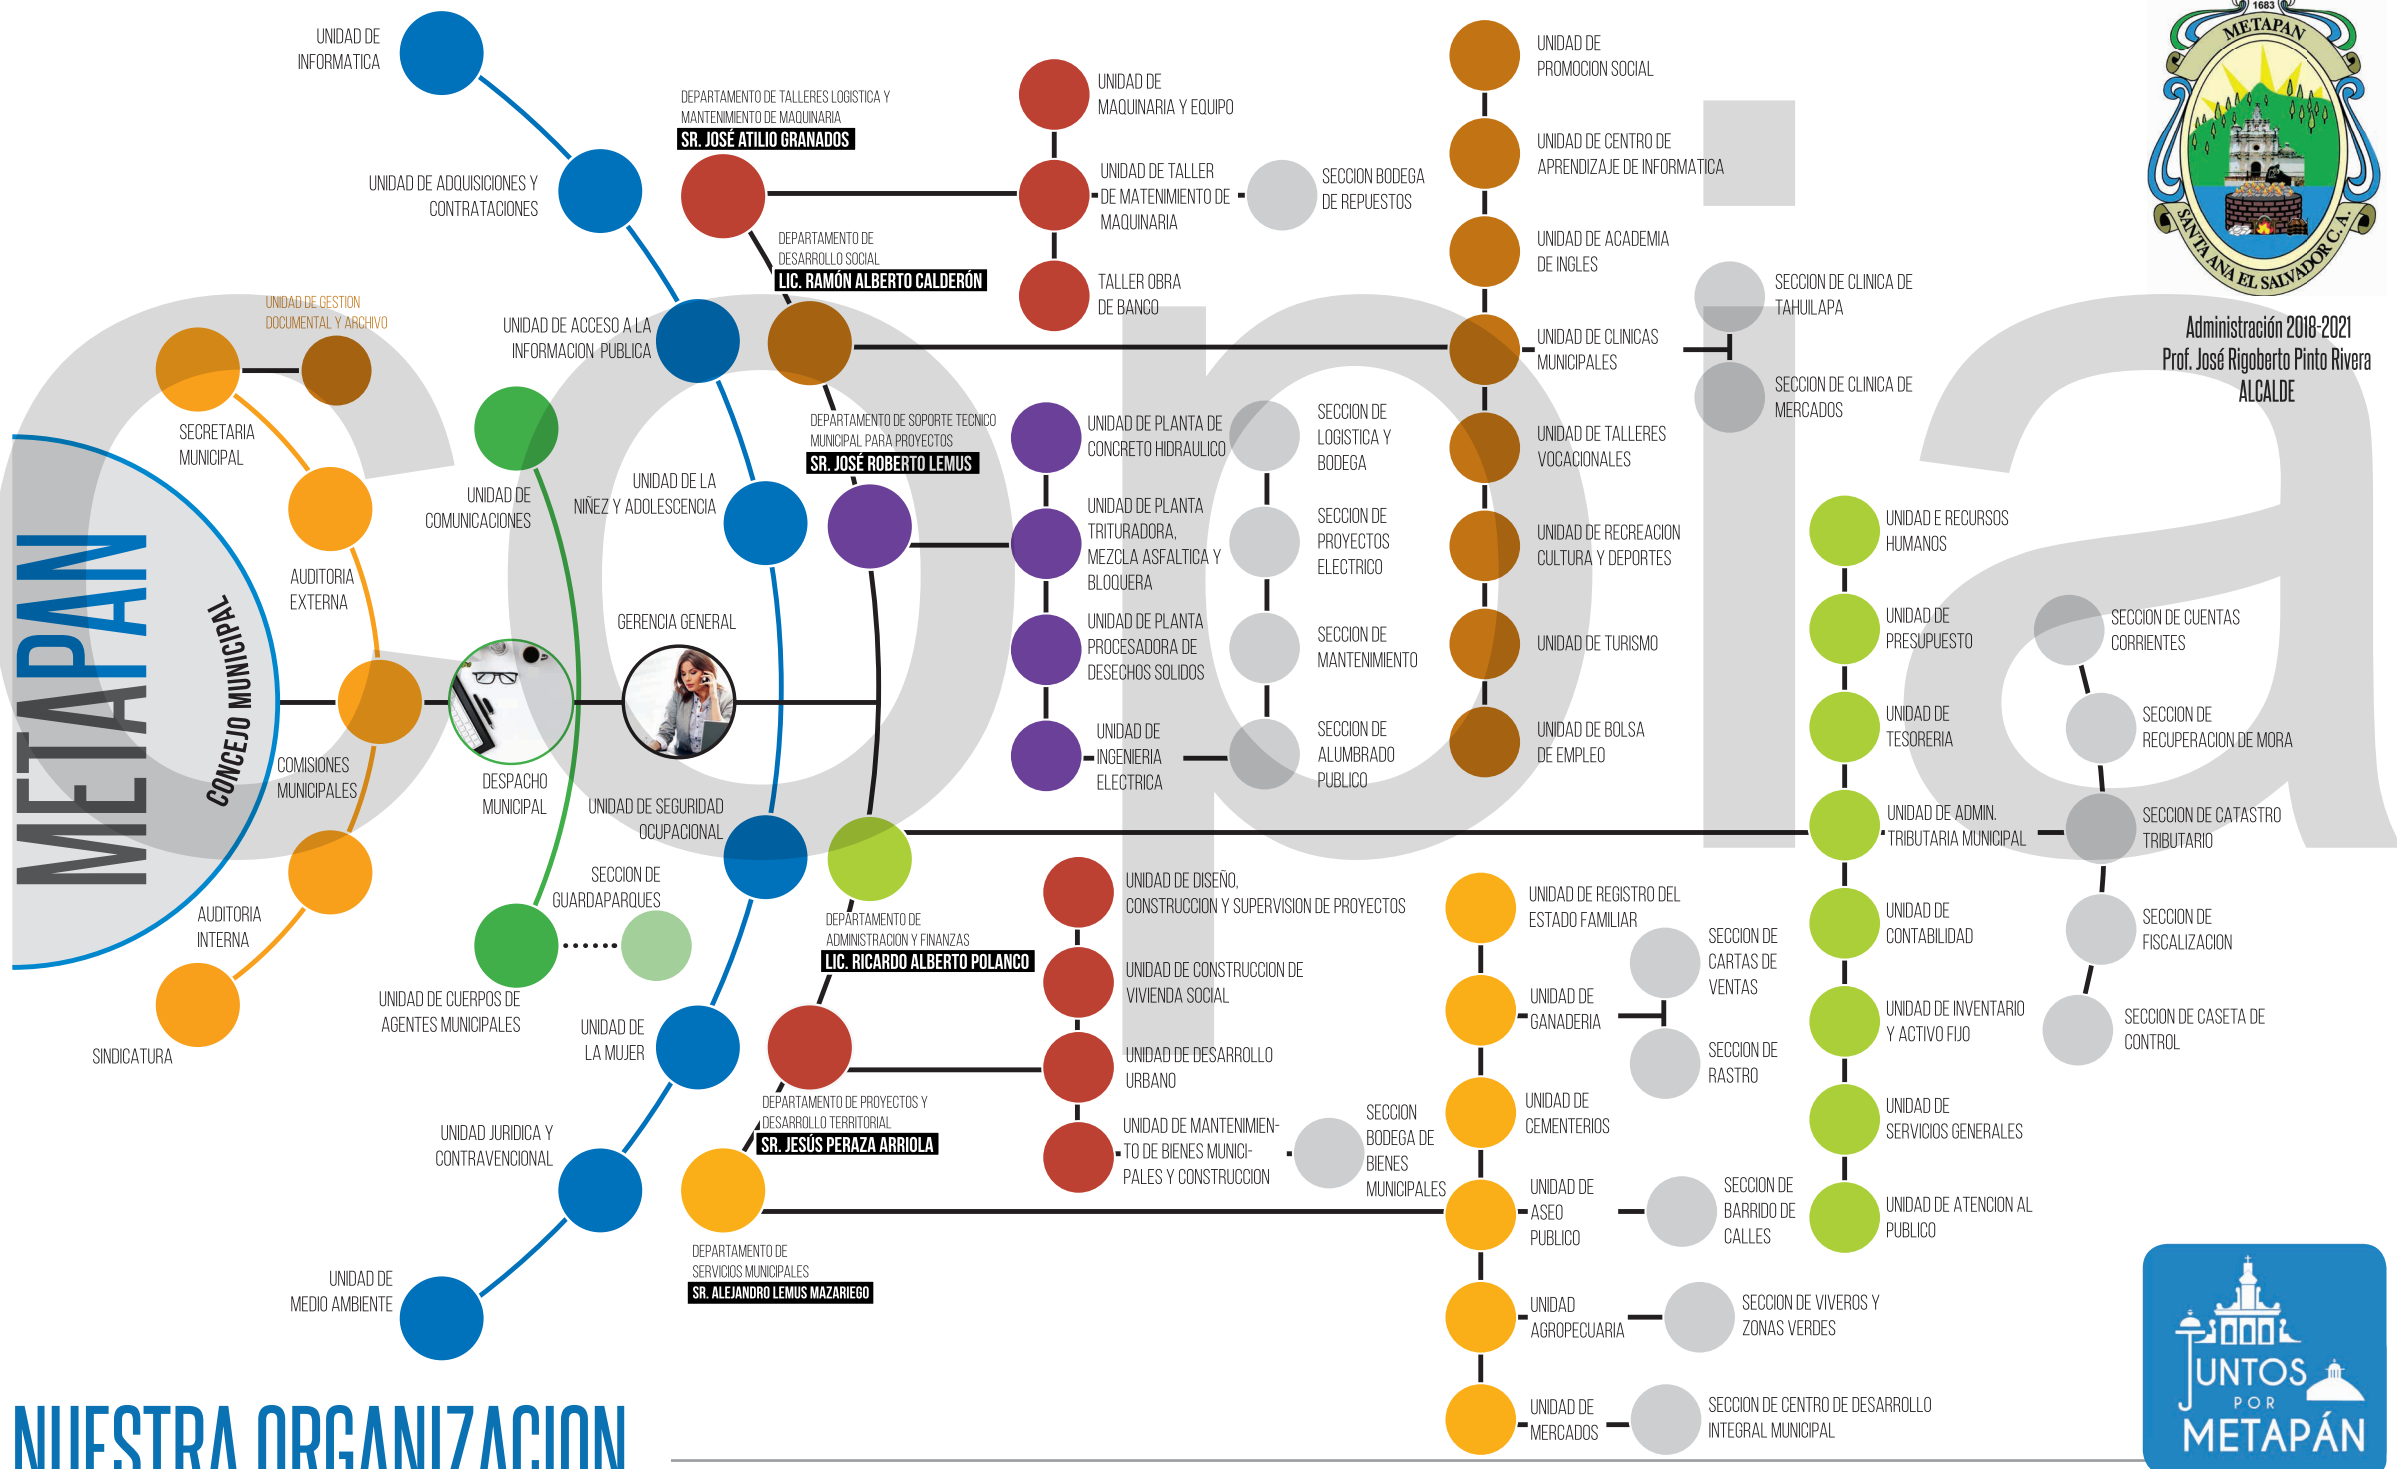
METAPAN
CONCEJO MUNICIPAL

UNIDAD DE INFORMATICA
UNIDAD DE ADQUISICIONES Y CONTRATACIONES
UNIDAD DE GESTION DOCUMENTAL Y ARCHIVO
SECRETARIA MUNICIPAL
UNIDAD DE ACCESO A LA INFORMACION PUBLICA
UNIDAD DE COMUNICACIONES
UNIDAD DE LA NIÑEZ Y ADOLESCENCIA
AUDITORIA EXTERNA
GERENCIA GENERAL
COMISIONES MUNICIPALES
DESPACHO MUNICIPAL
UNIDAD DE SEGURIDAD OCUPACIONAL
AUDITORIA INTERNA
SECCION DE GUARDAPARQUES
SINDICATURA
UNIDAD DE CUERPOS DE AGENTES MUNICIPALES
UNIDAD DE LA MUJER
UNIDAD JURIDICA Y CONTRAVENCIONAL
UNIDAD DE MEDIO AMBIENTE

DEPARTAMENTO DE TALLERES LOGISTICA Y MANTENIMIENTO DE MAQUINARIA
SR. JOSÉ ATILIO GRANADOS
UNIDAD DE MAQUINARIA Y EQUIPO
UNIDAD DE TALLER DE MATENIMIENTO DE MAQUINARIA
SECCION BODEGA DE REPUESTOS
TALLER OBRA DE BANCO

DEPARTAMENTO DE DESARROLLO SOCIAL
LIC. RAMÓN ALBERTO CALDERÓN
UNIDAD DE PROMOCION SOCIAL
UNIDAD DE CENTRO DE APRENDIZAJE DE INFORMATICA
UNIDAD DE ACADEMIA DE INGLES
UNIDAD DE CLINICAS MUNICIPALES
SECCION DE CLINICA DE TAHULAPA
SECCION DE CLINICA DE MERCADOS
UNIDAD DE TALLERES VOCACIONALES
UNIDAD DE RECREACION CULTURA Y DEPORTES
UNIDAD DE TURISMO
UNIDAD DE BOLSA DE EMPLEO

DEPARTAMENTO DE SOPORTE TECNICO MUNICIPAL PARA PROYECTOS
SR. JOSÉ ROBERTO LEMUS
UNIDAD DE PLANTA DE CONCRETO HIDRAULICO
SECCION DE LOGISTICA Y BODEGA
UNIDAD DE PLANTA TRITURADORA, MEZCLA ASFALTICA Y BLOQUERA
SECCION DE PROYECTOS ELECTRICO
UNIDAD DE PLANTA PROCESADORA DE DESECHOS SOLIDOS
SECCION DE MANTENIMIENTO
UNIDAD DE INGENIERIA ELECTRICA
SECCION DE ALUMBRADO PUBLICO

DEPARTAMENTO DE ADMINISTRACION Y FINANZAS
LIC. RICARDO ALBERTO POLANCO
UNIDAD E RECURSOS HUMANOS
UNIDAD DE PRESUPUESTO
SECCION DE CUENTAS CORRIENTES
UNIDAD DE TESORERIA
SECCION DE RECUPERACION DE MORA
UNIDAD DE ADMIN. TRIBUTARIA MUNICIPAL
SECCION DE CATASTRO TRIBUTARIO
UNIDAD DE CONTABILIDAD
SECCION DE FISCALIZACION
UNIDAD DE INVENTARIO Y ACTIVO FIJO
SECCION DE CASETA DE CONTROL
UNIDAD DE SERVICIOS GENERALES
UNIDAD DE ATENCION AL PUBLICO

DEPARTAMENTO DE PROYECTOS Y DESARROLLO TERRITORIAL
SR. JESÚS PERAZA ARRIOLA
UNIDAD DE DISEÑO, CONSTRUCCION Y SUPERVISION DE PROYECTOS
UNIDAD DE CONSTRUCCION DE VIVIENDA SOCIAL
UNIDAD DE DESARROLLO URBANO
UNIDAD DE MANTENIMIENTO DE BIENES MUNICIPALES Y CONSTRUCCION
SECCION BODEGA DE BIENES MUNICIPALES

DEPARTAMENTO DE SERVICIOS MUNICIPALES
SR. ALEJANDRO LEMUS MAZARIEGO
UNIDAD DE REGISTRO DEL ESTADO FAMILIAR
UNIDAD DE GANADERIA
SECCION DE CARTAS DE VENTAS
SECCION DE RASTRO
UNIDAD DE CEMENTERIOS
UNIDAD DE ASEO PUBLICO
SECCION DE BARRIDO DE CALLES
UNIDAD AGROPECUARIA
SECCION DE VIVEROS Y ZONAS VERDES
UNIDAD DE MERCADOS
SECCION DE CENTRO DE DESARROLLO INTEGRAL MUNICIPAL

1683 METAPAN SANTA ANA EL SALVADOR C.A.
Administración 2018-2021
Prof. José Rigoberto Pinto Rivera
ALCALDE

JUNTOS POR METAPÁN

copia

NUESTRA ORGANIZACION